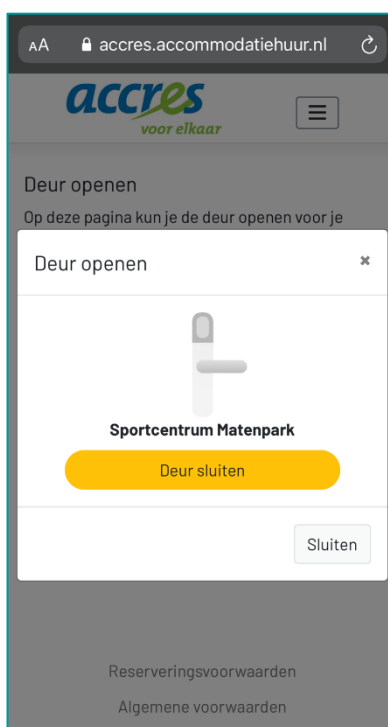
AA accres.accommodatiehuur.nl

accres voor elkaar

Deur openen

Op deze pagina kun je de deur openen voor je

Deur openen ×

Sportcentrum Matenpark

Deur sluiten

Sluiten

Reserveringsvoorwaarden

Algemene voorwaarden